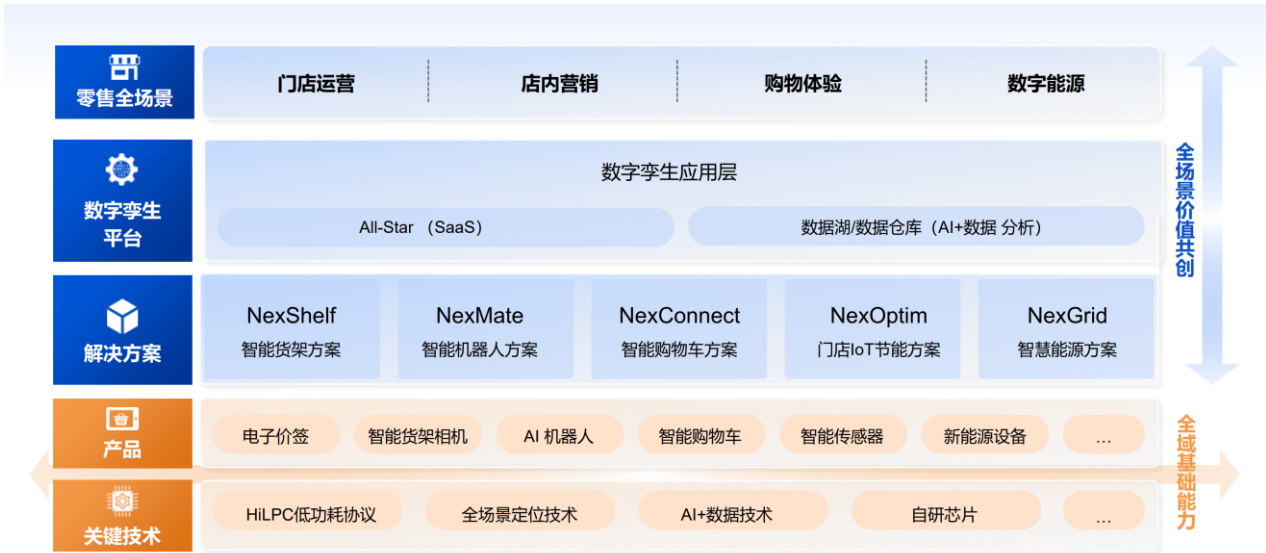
零售全场景

门店运营 | 店内营销 | 购物体验 | 数字能源

数字孪生平台

数字孪生应用层

All-Star （SaaS）

数据湖/数据仓库（AI+数据 分析）

解决方案

NexShelf
智能货架方案

NexMate
智能机器人方案

NexConnect
智能购物车方案

NexOptim
门店IoT节能方案

NexGrid
智慧能源方案

全场景价值共创

产品

电子价签

智能货架相机

AI 机器人

智能购物车

智能传感器

新能源设备

...

关键技术

HiLPC低功耗协议

全场景定位技术

AI+数据技术

自研芯片

...

全域基础能力